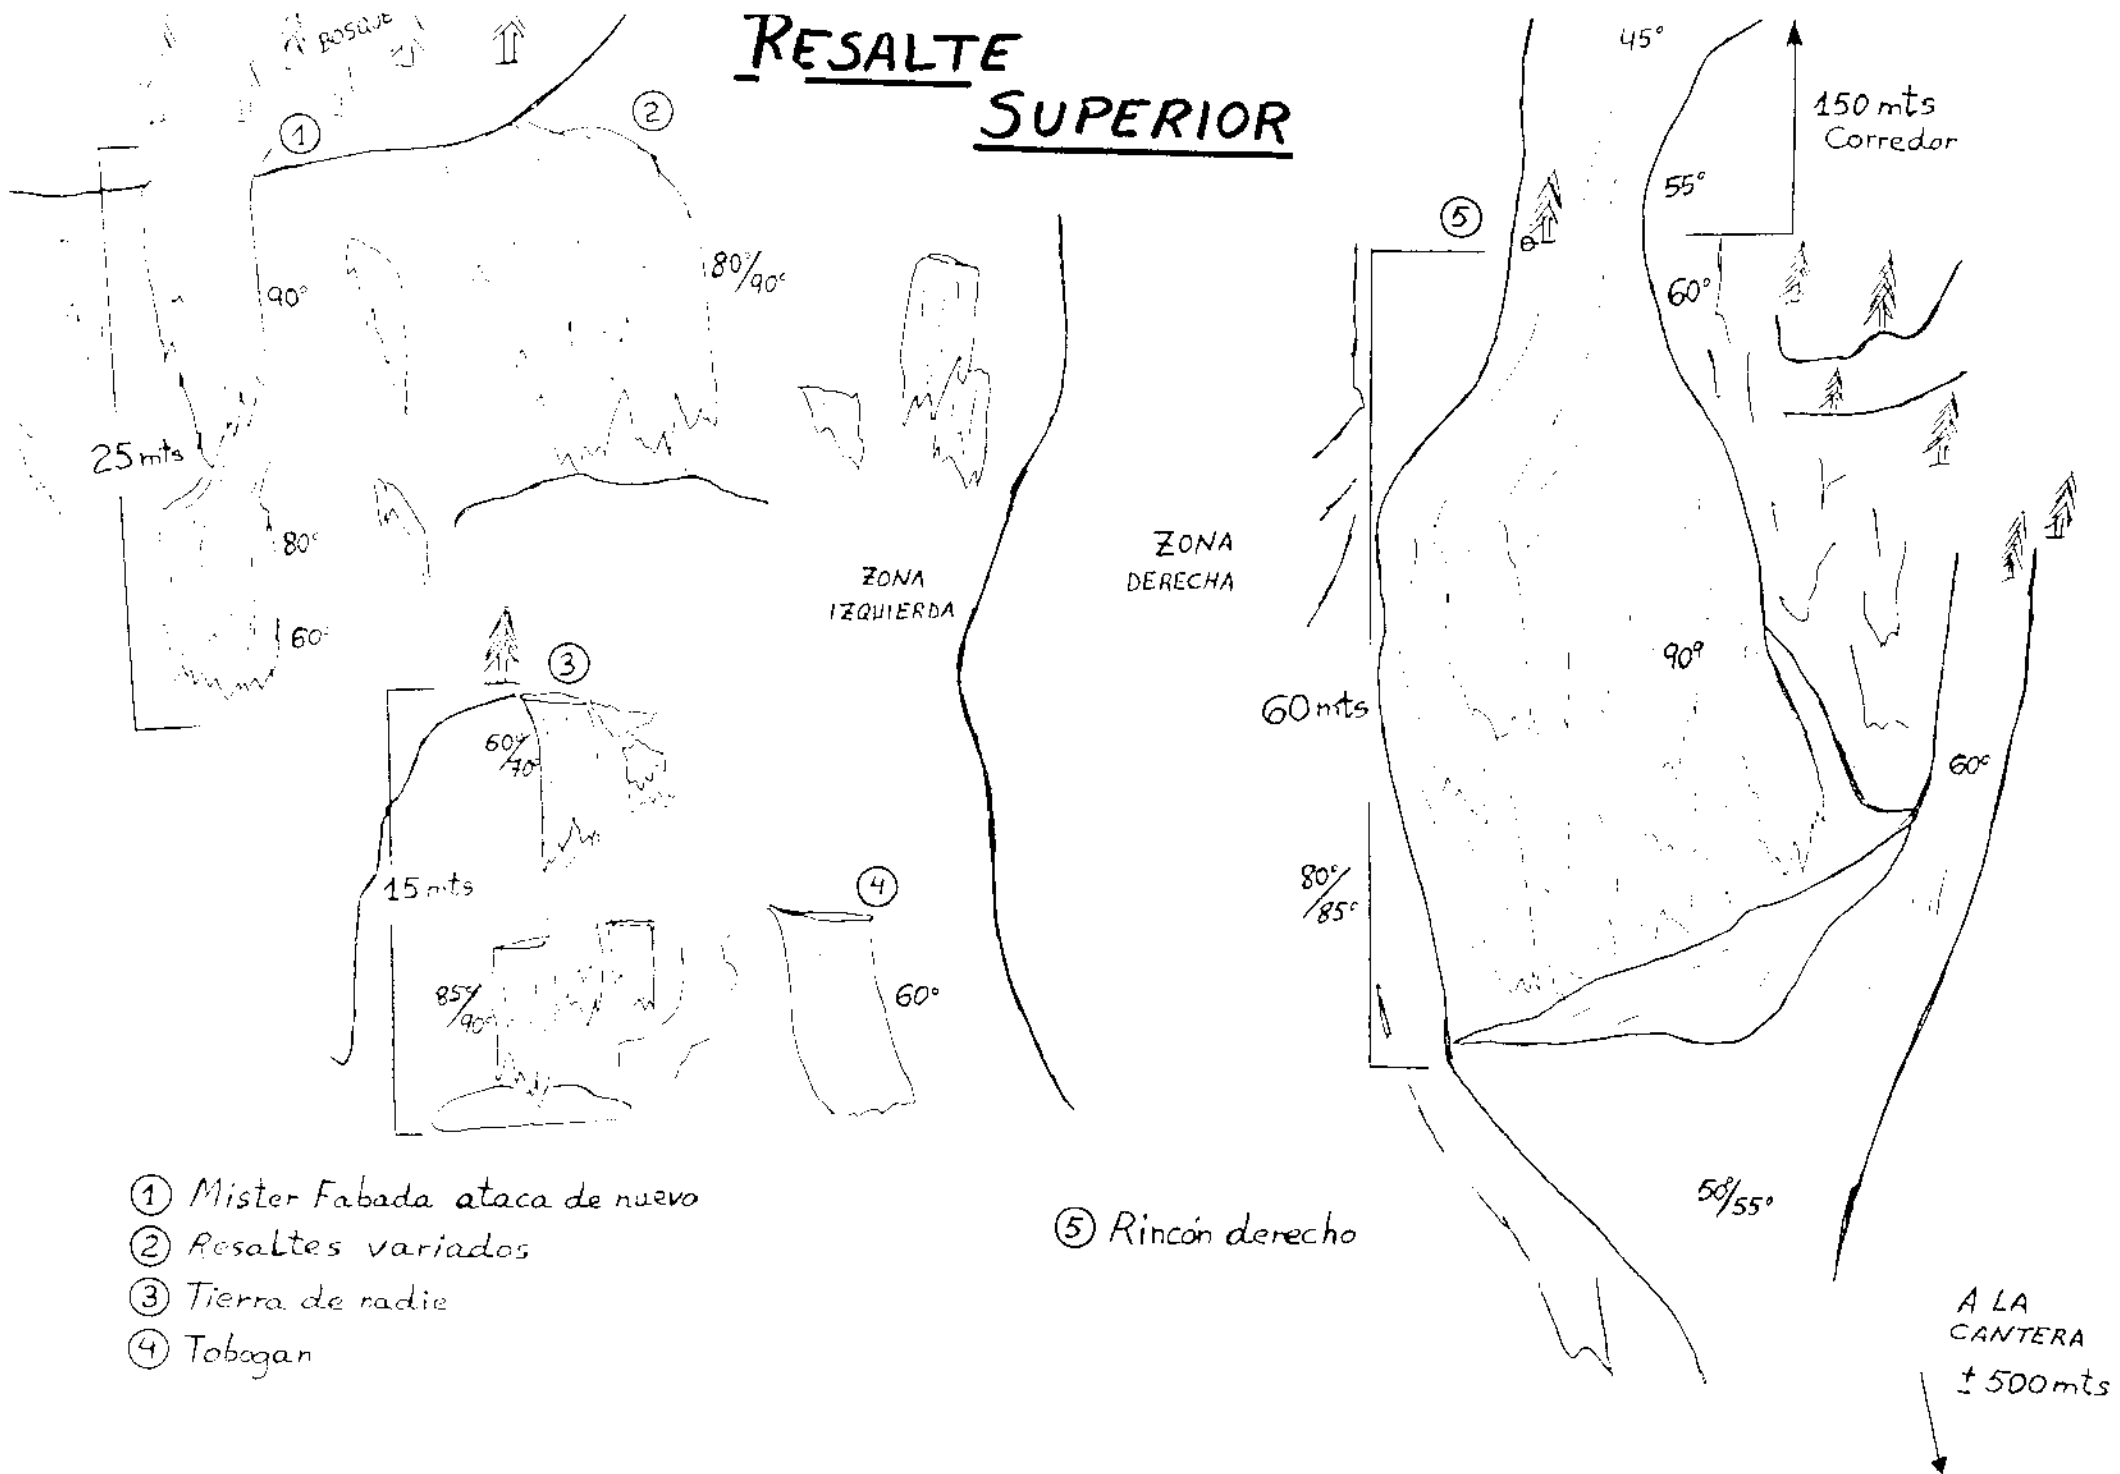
RESALTE SUPERIOR

BOSQUE

①

②

25 mts

90°

80°/90°

80°

60°

③

60°/70°

15 mts

85°/90°

④

60°

ZONA IZQUIERDA

ZONA DERECHA

⑤

45°

150 mts Corredor

55°

60°

60 mts

90°

80°/85°

60°

50°/55°

A LA CANTERA ± 500 mts

① Mister Fabada ataca de nuevo
② Resaltes variados
③ Tierra de nadie
④ Tobogan

⑤ Rincón derecho